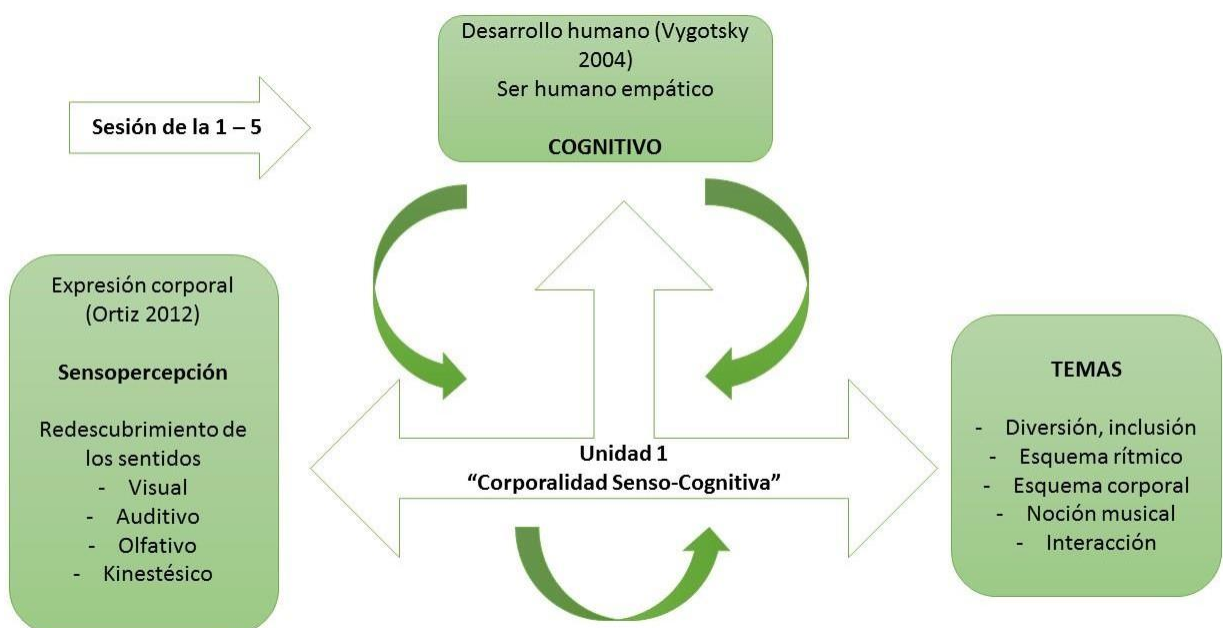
Desarrollo humano (Vygotsky 2004)
Ser humano empático

COGNITIVO

Sesión de la 1 – 5

Expresión corporal (Ortiz 2012)

Sensopercepción

Redescubrimiento de los sentidos
- Visual
- Auditivo
- Olfativo
- Kinestésico

Unidad 1
"Corporalidad Senso-Cognitiva"

TEMAS

- Diversión, inclusión
- Esquema rítmico
- Esquema corporal
- Noción musical
- Interacción